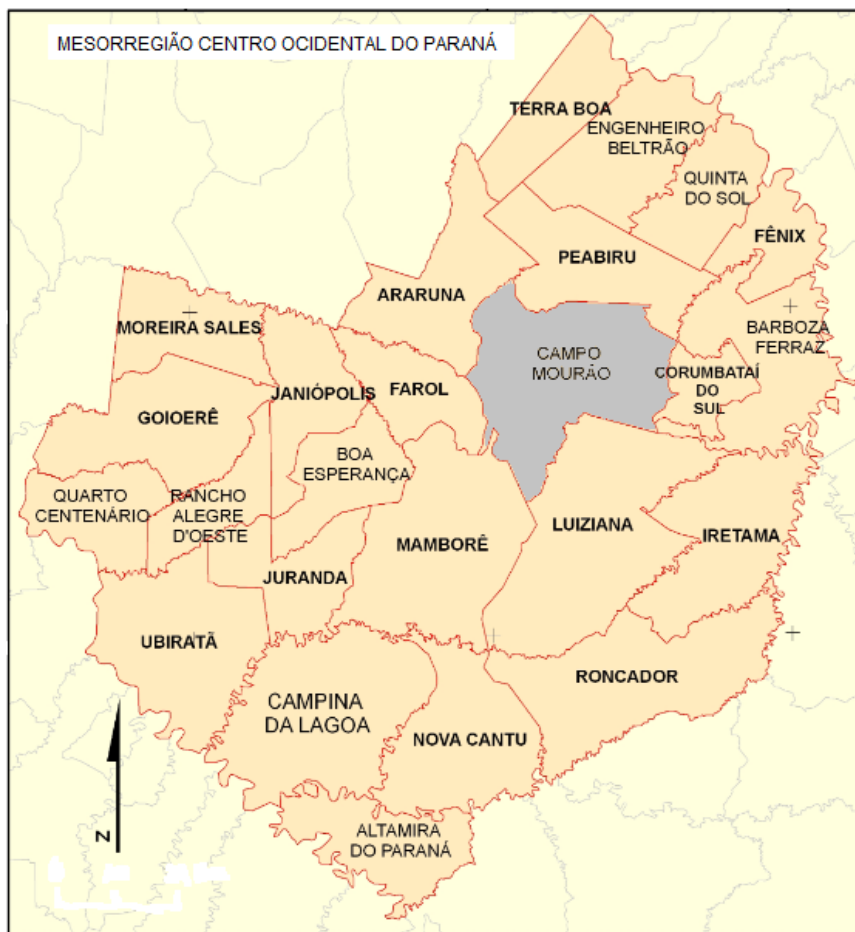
MESORREGIÃO CENTRO OCIDENTAL DO PARANÁ

TERRA BOA
ENGENHEIRO BELTRÃO
QUINTA DO SOL
FÊNIX
PEABIRU
ARARUNA
BARBOZA FERRAZ
MOREIRA SALES
CAMPO MOURÃO
CORUMBATAÍ DO SUL
JANIÓPOLIS
FAROL
GOIOERÊ
BOA ESPERANÇA
QUARTO CENTENÁRIO
RANCHO ALEGRE D'OESTE
LUIZIANA
IRETAMA
MAMBORÊ
JURANDA
UBIRATÃ
RONCADOR
CAMPINA DA LAGOA
NOVA CANTU
ALTAMIRA DO PARANÁ
N